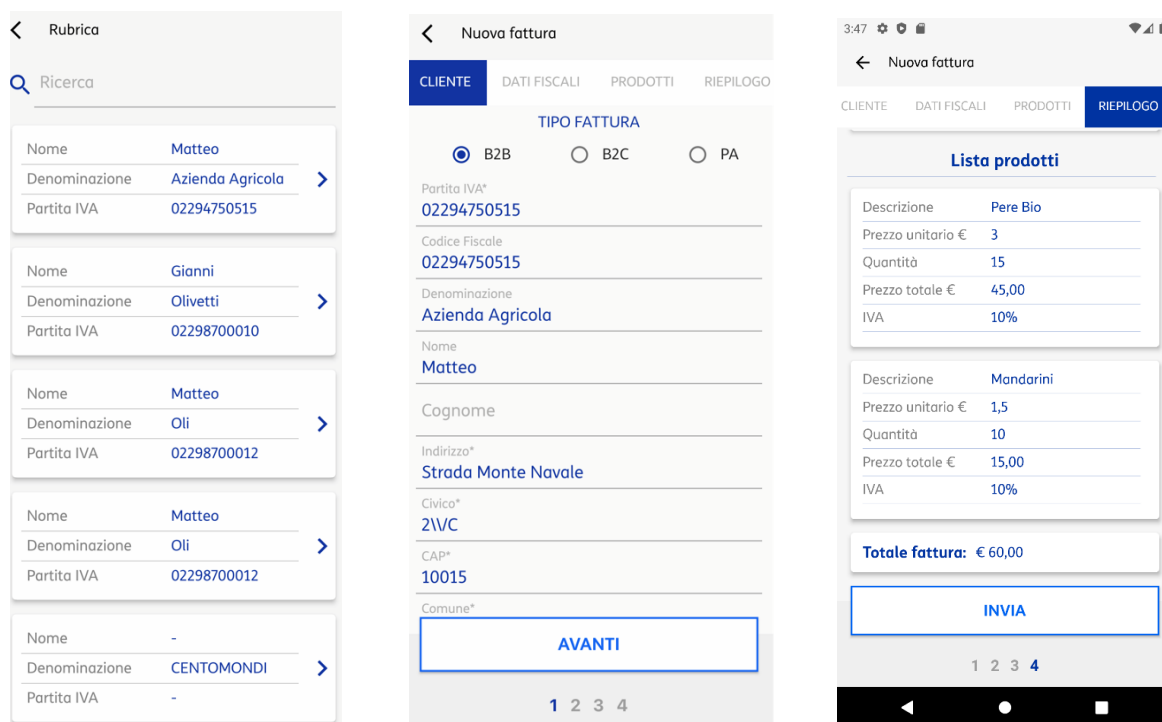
Rubrica

Ricerca

| Nome | Matteo |
|---|---|
| Denominazione | Azienda Agricola |
| Partita IVA | 02294750515 |

| Nome | Gianni |
|---|---|
| Denominazione | Olivetti |
| Partita IVA | 02298700010 |

| Nome | Matteo |
|---|---|
| Denominazione | Oli |
| Partita IVA | 02298700012 |

| Nome | Matteo |
|---|---|
| Denominazione | Oli |
| Partita IVA | 02298700012 |

| Nome | - |
|---|---|
| Denominazione | CENTOMONDI |
| Partita IVA | - |

Nuova fattura

CLIENTE DATI FISCALI PRODOTTI RIEPILOGO

TIPO FATTURA

B2B B2C PA

Partita IVA*
02294750515

Codice Fiscale
02294750515

Denominazione
Azienda Agricola

Nome
Matteo

Cognome

Indirizzo*
Strada Monte Navale

Civico*
2\\/C

CAP*
10015

Comune*

AVANTI

1 2 3 4

3:47

Nuova fattura

CLIENTE DATI FISCALI PRODOTTI RIEPILOGO

Lista prodotti

| Descrizione | Pere Bio |
|---|---|
| Prezzo unitario € | 3 |
| Quantità | 15 |
| Prezzo totale € | 45,00 |
| IVA | 10% |

| Descrizione | Mandarini |
|---|---|
| Prezzo unitario € | 1,5 |
| Quantità | 10 |
| Prezzo totale € | 15,00 |
| IVA | 10% |

Totale fattura: € 60,00

INVIA

1 2 3 4